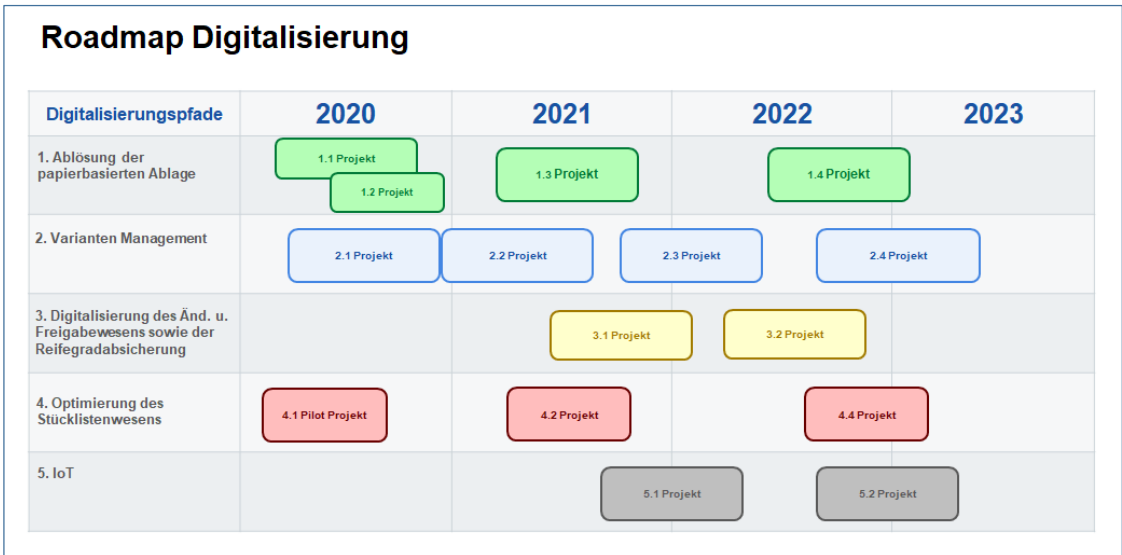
Roadmap Digitalisierung

| Digitalisierungspfade | 2020 | 2021 | 2022 | 2023 |
|---|---|---|---|---|
| 1. Ablösung der papierbasierten Ablage | 1.1 Projekt, 1.2 Projekt | 1.3 Projekt | 1.4 Projekt | |
| 2. Varianten Management | 2.1 Projekt | 2.2 Projekt | 2.3 Projekt | 2.4 Projekt |
| 3. Digitalisierung des Änd. u. Freigabewesens sowie der Reifegradabsicherung | | 3.1 Projekt | 3.2 Projekt | |
| 4. Optimierung des Stücklistenwesens | 4.1 Pilot Projekt | 4.2 Projekt | 4.4 Projekt | |
| 5. IoT | | 5.1 Projekt | 5.2 Projekt | |